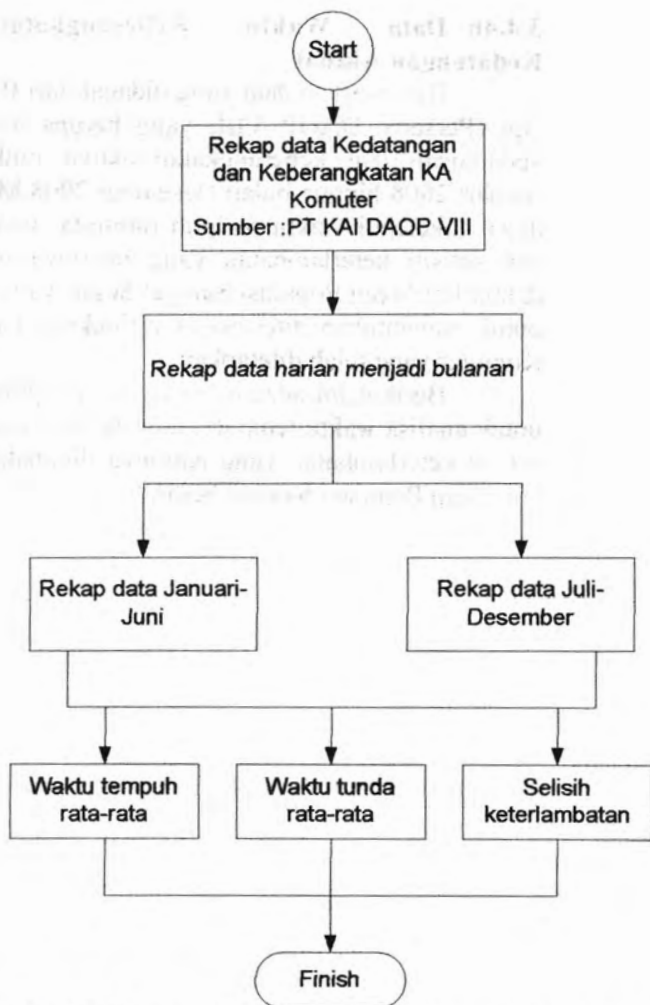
Start

Rekap data Kedatangan dan Keberangkatan KA Komuter
Sumber : PT KAI DAOP VIII

Rekap data harian menjadi bulanan

Rekap data Januari-Juni

Rekap data Juli-Desember

Waktu tempuh rata-rata

Waktu tunda rata-rata

Selisih keterlambatan

Finish